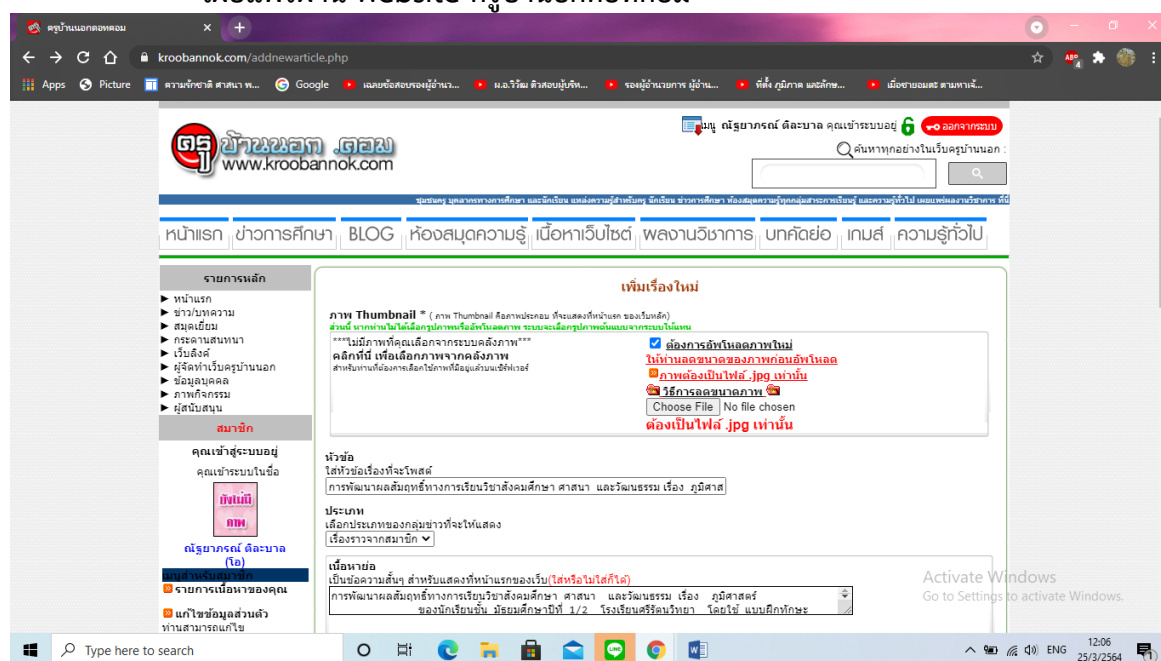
ครูบ้านนอกดอทคอม

kroobannok.com/addnewarticle.php

Apps Picture ความรักชาติ ศาสนา พ... Google เฉลยข้อสอบรองผู้อำนว... ผ.อ.วิวัฒ ติวสอบผู้บริห... รองผู้อำนวยการ ผู้อำน... ที่ตั้ง ภูมิภาค และลักษ... เมืองชายขอบ ตามหาเจ้...

ครูบ้านนอก.ดอทคอม
www.kroobannok.com

เมนู ณัฐยาภรณ์ ดิละบาล คุณเข้าระบบอยู่ ออกจากระบบ

ค้นหาทุกอย่างในเว็บครูบ้านนอก :

ชุมชนครู บุคลากรทางการศึกษา และนักเรียน แหล่งความรู้สำหรับครู นักเรียน ข่าวการศึกษา ห้องสมุดความรู้ทุกกลุ่มสาระการเรียนรู้ และความรู้ทั่วไป เผยแพร่ผลงานวิชาการ ที่มี

หน้าแรก | ข่าวการศึกษา | BLOG | ห้องสมุดความรู้ | เนื้อหาเว็บไซต์ | ผลงานวิชาการ | บทคัดย่อ | เกมส์ | ความรู้ทั่วไป

รายการหลัก
หน้าแรก
ข่าว/บทความ
สมุดเยี่ยม
กระดานสนทนา
เว็บลิงค์
ผู้จัดทำเว็บครูบ้านนอก
ข้อมูลบุคคล
ภาพกิจกรรม
ผู้สนับสนุน

สมาชิก
คุณเข้าสู่ระบบอยู่
คุณเข้าระบบในชื่อ
ยังไม่มีภาพ
ณัฐยาภรณ์ ดิละบาล (โอ)
เมนูสำหรับสมาชิก
รายการเนื้อหาของคุณ
แก้ไขข้อมูลส่วนตัว
ท่านสามารถแก้ไข

เพิ่มเรื่องใหม่

ภาพ Thumbnail * ( ภาพ Thumbnail คือภาพประกอบ ที่จะแสดงที่หน้าแรก ของเว็บหลัก)
ส่วนนี้ หากท่านไม่ได้เลือกรูปภาพหรืออัพโหลดภาพ ระบบจะเลือกรูปภาพนั้นแบบจากระบบให้แทน

***ไม่มีภาพที่คุณเลือกจากระบบคลังภาพ***
คลิกที่นี่ เพื่อเลือกภาพจากคลังภาพ
สำหรับท่านที่ต้องการเลือกใช้ภาพที่มีอยู่แล้วบนเซิร์ฟเวอร์

ต้องการอัพโหลดภาพใหม่
ให้ท่านลดขนาดของภาพก่อนอัพโหลด
ภาพต้องเป็นไฟล์ .jpg เท่านั้น
วิธีการลดขนาดภาพ
Choose File No file chosen
ต้องเป็นไฟล์ .jpg เท่านั้น

หัวข้อ
ใส่หัวข้อเรื่องที่จะโพสต์
การพัฒนาผลสัมฤทธิ์ทางการเรียนวิชาสังคมศึกษา ศาสนา และวัฒนธรรม เรื่อง ภูมิศาส

ประเภท
เลือกประเภทของกลุ่มข่าวที่จะให้แสดง
เรื่องราวจากสมาชิก

เนื้อหาย่อ
เป็นข้อความสั้นๆ สำหรับแสดงที่หน้าแรกของเว็บ(ใส่หรือไม่ใส่ก็ได้)
การพัฒนาผลสัมฤทธิ์ทางการเรียนวิชาสังคมศึกษา ศาสนา และวัฒนธรรม เรื่อง ภูมิศาสตร์ ของนักเรียนชั้น มัธยมศึกษาปีที่ 1/2 โรงเรียนศรีรัตนวิทยา โดยใช้ แบบฝึกทักษะ

Activate Windows
Go to Settings to activate Windows.

Type here to search
ENG 12:06 25/3/2564